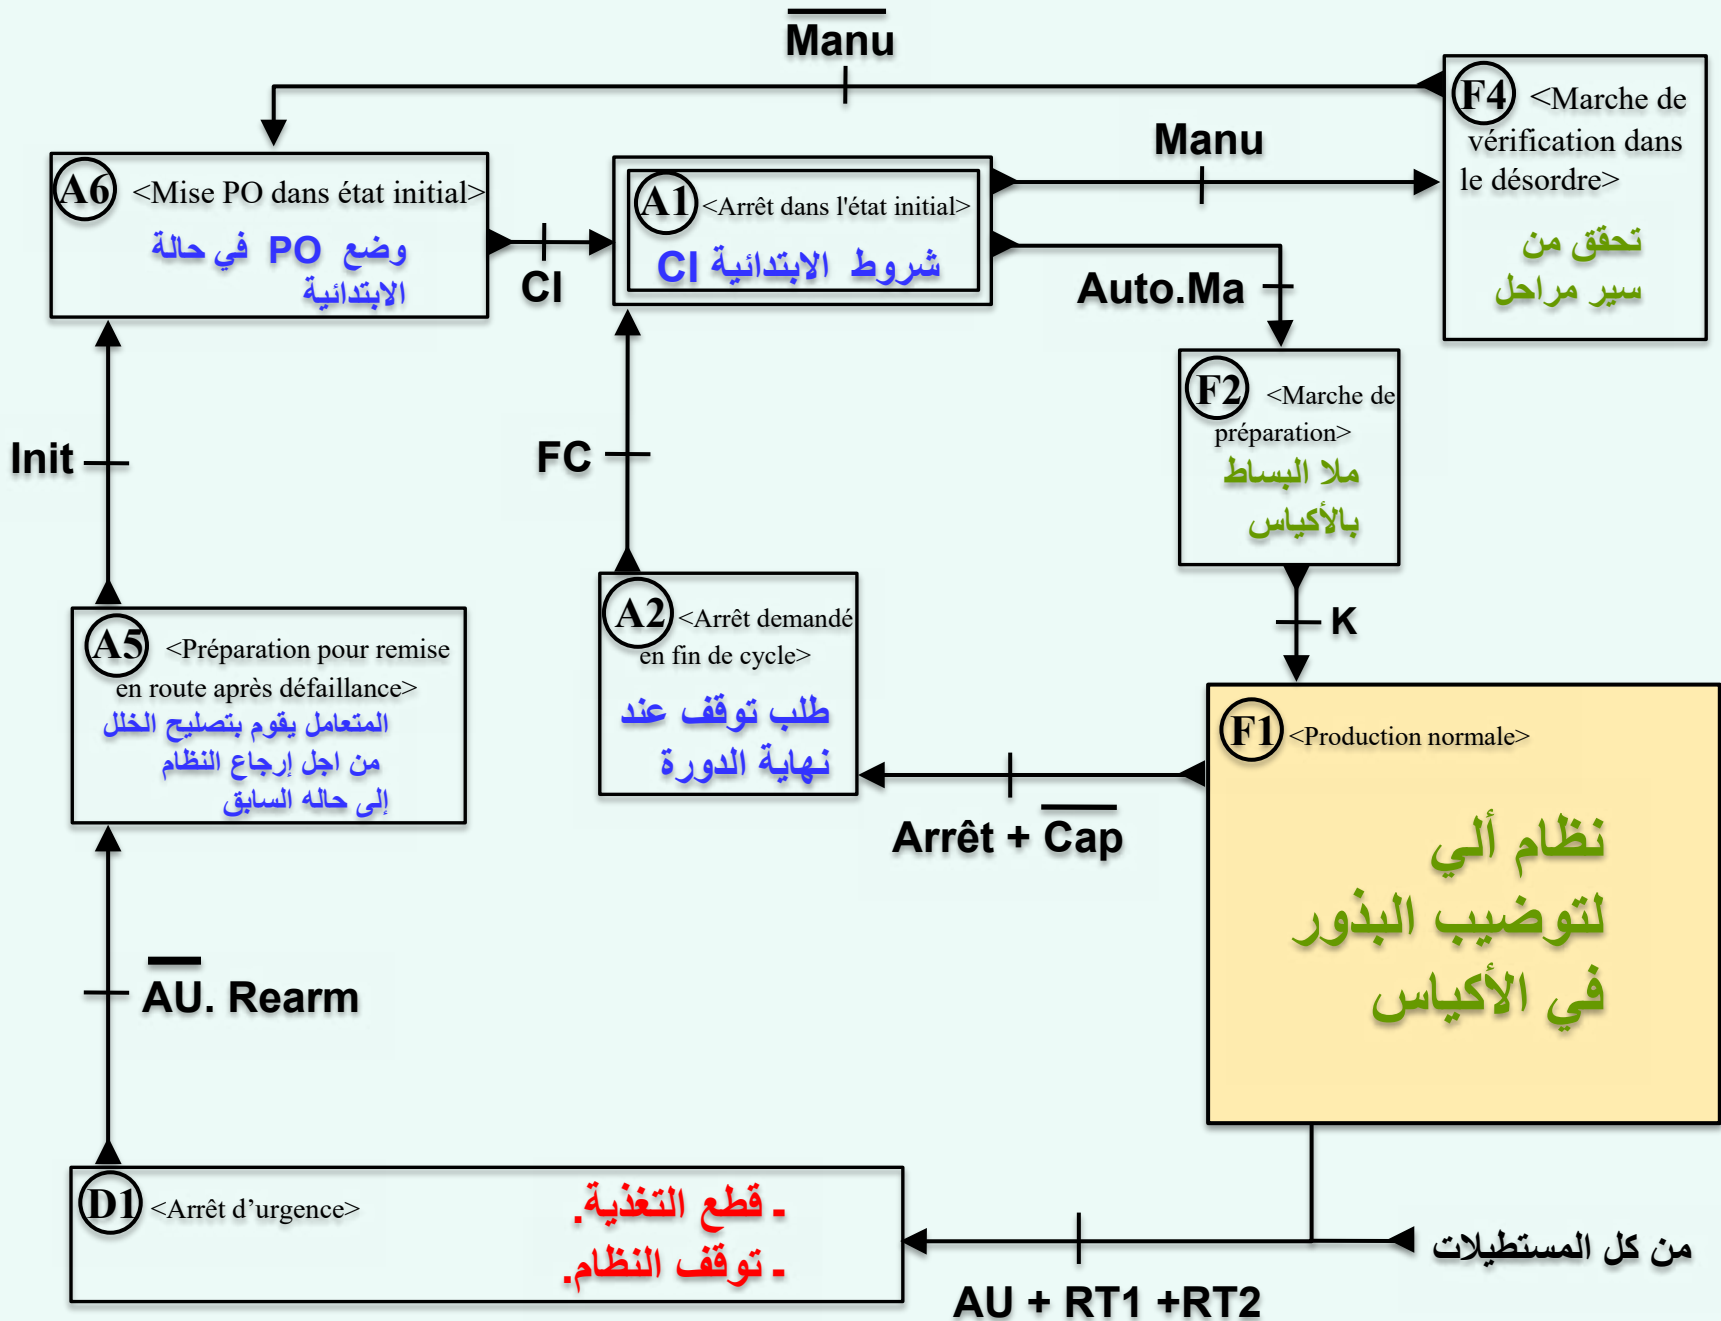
$\overline{\text{Manu}}$

F4 <Marche de vérification dans le désordre>
تحقق من سير مراحل

A6 <Mise PO dans état initial>
وضع PO في حالة الابتدائية

CI

A1 <Arrêt dans l'état initial>
شروط الابتدائية CI

Manu

Auto.Ma

F2 <Marche de préparation>
ملا البساط بالأكياس

Init

FC

K

A5 <Préparation pour remise en route après défaillance>
المتعامل يقوم بتصليح الخلل من اجل إرجاع النظام إلى حاله السابق

A2 <Arrêt demandé en fin de cycle>
طلب توقف عند نهاية الدورة

F1 <Production normale>
نظام ألي لتوضيب البذور في الأكياس

Arrêt + $\overline{\text{Cap}}$

$\overline{\text{AU}}$. Rearm

D1 <Arrêt d'urgence>
ـ قطع التغذية.
ـ توقف النظام.

من كل المستطيلات

AU + RT1 +RT2